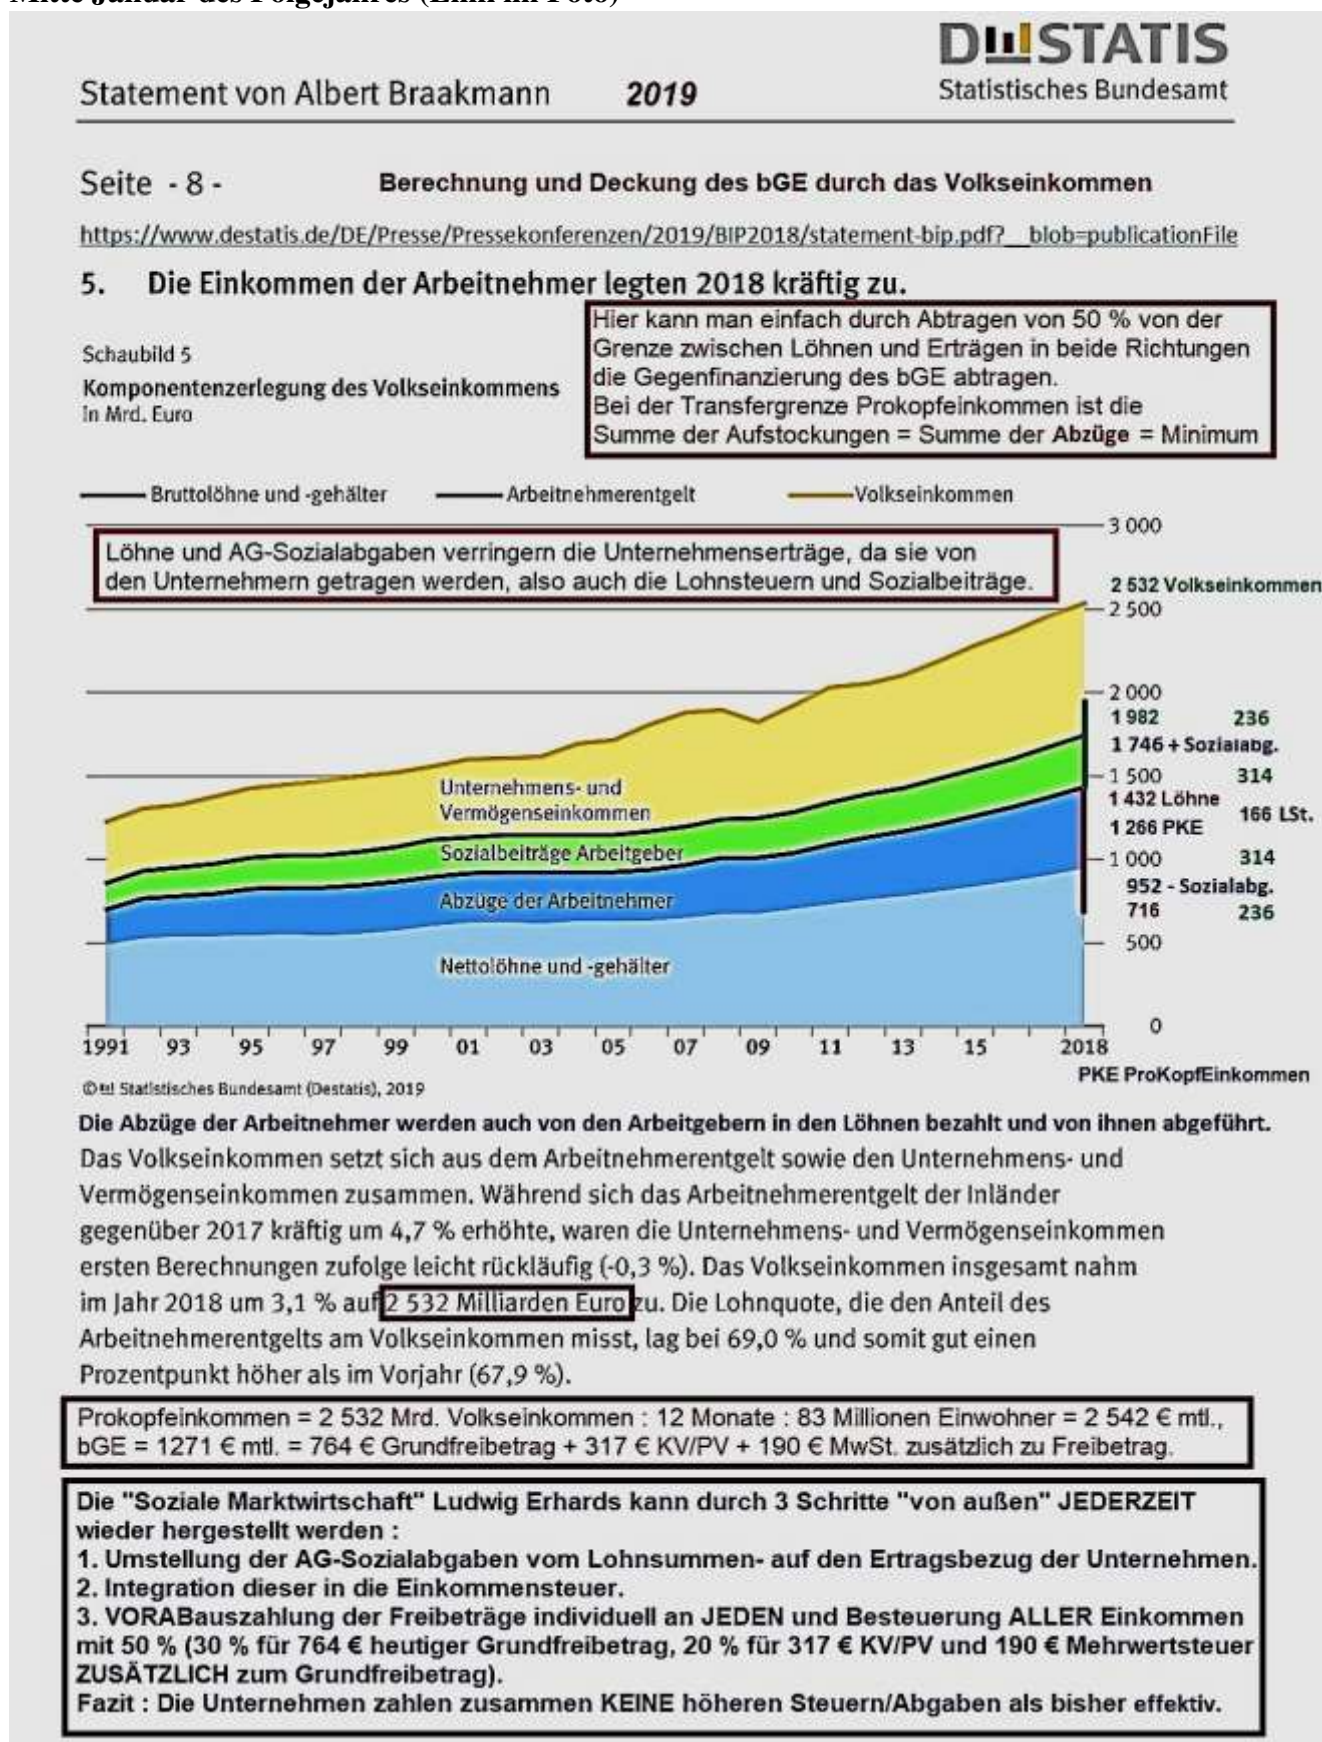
Mitte Januar des Folgejahres (Link im Foto)

DESTATIS
Statistisches Bundesamt

Statement von Albert Braakmann 2019

Seite - 8 - Berechnung und Deckung des bGE durch das Volkseinkommen

https://www.destatis.de/DE/Presse/Pressekonferenzen/2019/BIP2018/statement-bip.pdf?__blob=publicationFile

5. Die Einkommen der Arbeitnehmer legten 2018 kräftig zu.

Hier kann man einfach durch Abtragen von 50 % von der Grenze zwischen Löhnen und Erträgen in beide Richtungen die Gegenfinanzierung des bGE abtragen.
Bei der Transfergrenze Prokopfeinkommen ist die Summe der Aufstockungen = Summe der Abzüge = Minimum

Schaubild 5
Komponentenzerlegung des Volkseinkommens
In Mrd. Euro

Bruttolöhne und -gehälter
Arbeitnehmerentgelt
Volkseinkommen

Löhne und AG-Sozialabgaben verringern die Unternehmenserträge, da sie von den Unternehmern getragen werden, also auch die Lohnsteuern und Sozialbeiträge.

3 000
2 532 Volkseinkommen
2 500
2 000
1 982 236
1 746 + Sozialabg.
1 500 314
1 432 Löhne
166 LSt.
1 266 PKE
1 000 314
952 - Sozialabg.
716 236
500
0

Unternehmens- und Vermögenseinkommen
Sozialbeiträge Arbeitgeber
Abzüge der Arbeitnehmer
Nettolöhne und -gehälter

1991 93 95 97 99 01 03 05 07 09 11 13 15 2018

PKE ProKopfEinkommen

© Statistisches Bundesamt (Destatis), 2019

Die Abzüge der Arbeitnehmer werden auch von den Arbeitgebern in den Löhnen bezahlt und von ihnen abgeführt.

Das Volkseinkommen setzt sich aus dem Arbeitnehmerentgelt sowie den Unternehmens- und Vermögenseinkommen zusammen. Während sich das Arbeitnehmerentgelt der Inländer gegenüber 2017 kräftig um 4,7 % erhöhte, waren die Unternehmens- und Vermögenseinkommen ersten Berechnungen zufolge leicht rückläufig (-0,3 %). Das Volkseinkommen insgesamt nahm im Jahr 2018 um 3,1 % auf 2 532 Milliarden Euro zu. Die Lohnquote, die den Anteil des Arbeitnehmerentgelts am Volkseinkommen misst, lag bei 69,0 % und somit gut einen Prozentpunkt höher als im Vorjahr (67,9 %).

Prokopfeinkommen = 2 532 Mrd. Volkseinkommen : 12 Monate : 83 Millionen Einwohner = 2 542 € mtl., bGE = 1271 € mtl. = 764 € Grundfreibetrag + 317 € KV/PV + 190 € MwSt. zusätzlich zu Freibetrag.

Die "Soziale Marktwirtschaft" Ludwig Erhards kann durch 3 Schritte "von außen" JEDERZEIT wieder hergestellt werden :
1. Umstellung der AG-Sozialabgaben vom Lohnsummen- auf den Ertragsbezug der Unternehmen.
2. Integration dieser in die Einkommensteuer.
3. VORABauszahlung der Freibeträge individuell an JEDEN und Besteuerung ALLER Einkommen mit 50 % (30 % für 764 € heutiger Grundfreibetrag, 20 % für 317 € KV/PV und 190 € Mehrwertsteuer ZUSÄTZLICH zum Grundfreibetrag).
Fazit : Die Unternehmen zahlen zusammen KEINE höheren Steuern/Abgaben als bisher effektiv.